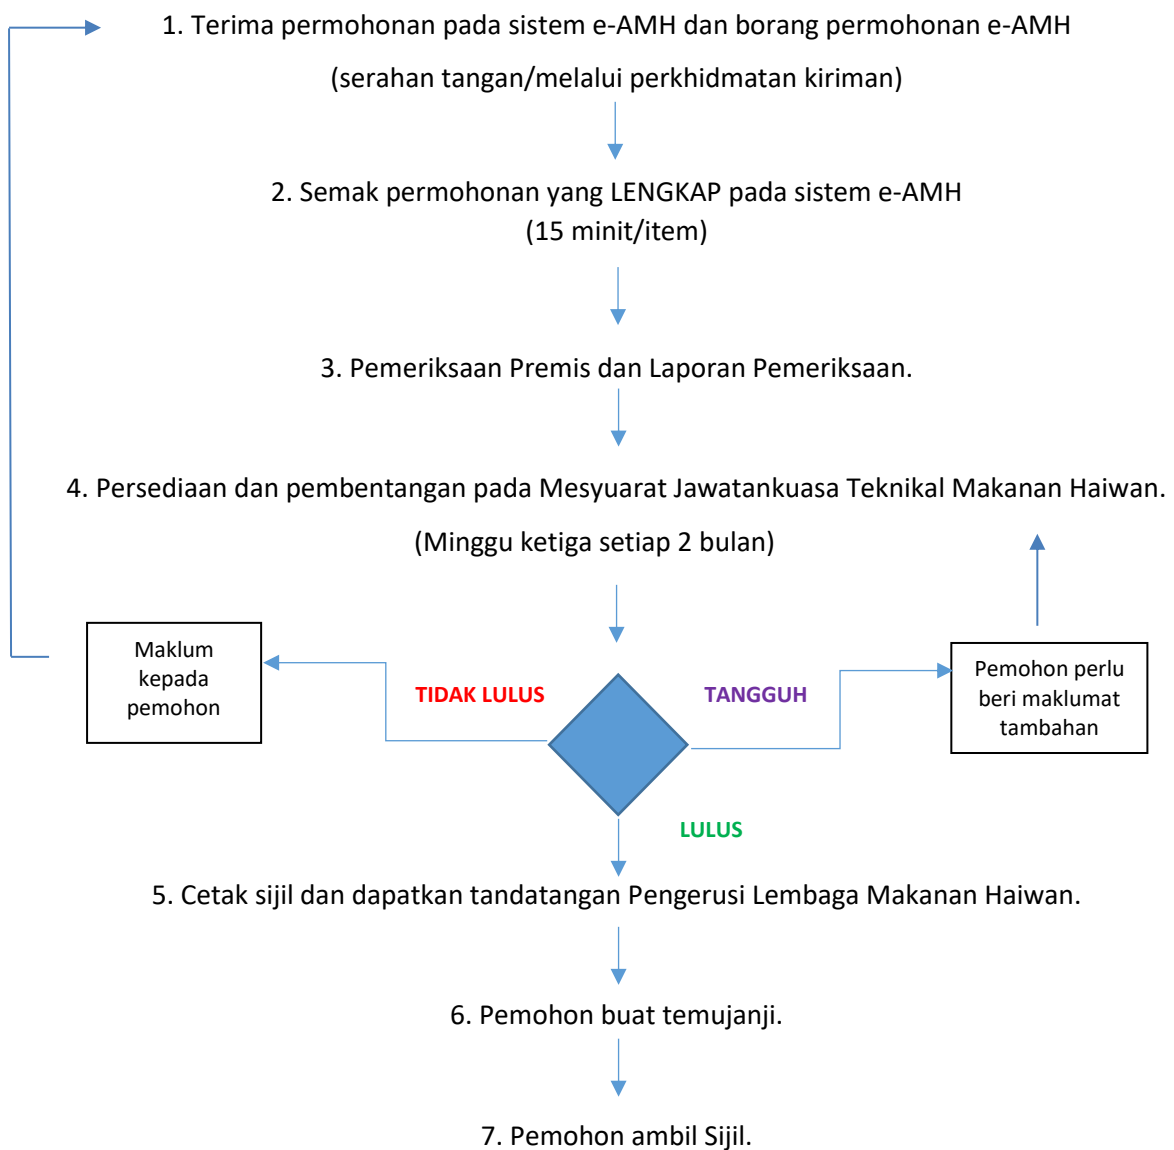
1. Terima permohonan pada sistem e-AMH dan borang permohonan e-AMH

(serahan tangan/melalui perkhidmatan kiriman)

2. Semak permohonan yang LENGKAP pada sistem e-AMH
(15 minit/item)

3. Pemeriksaan Premis dan Laporan Pemeriksaan.

4. Persediaan dan pembentangan pada Mesyuarat Jawatankuasa Teknikal Makanan Haiwan.

(Minggu ketiga setiap 2 bulan)

Maklum kepada pemohon

TIDAK LULUS

TANGGUH

Pemohon perlu beri maklumat tambahan

LULUS

5. Cetak sijil dan dapatkan tandatangan Pengerusi Lembaga Makanan Haiwan.

6. Pemohon buat temujanji.

7. Pemohon ambil Sijil.